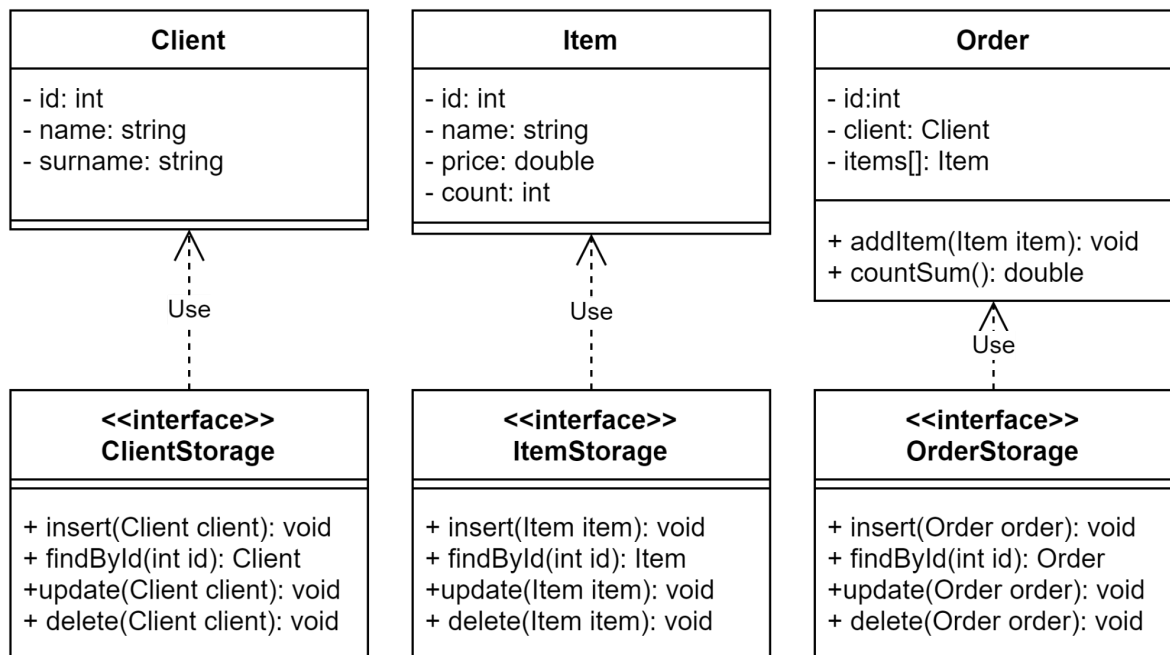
Client

- id: int
- name: string
- surname: string

Use

<<interface>>
ClientStorage

+ insert(Client client): void
+ findById(int id): Client
+update(Client client): void
+ delete(Client client): void

Item

- id: int
- name: string
- price: double
- count: int

Use

<<interface>>
ItemStorage

+ insert(Item item): void
+ findById(int id): Item
+update(Item item): void
+ delete(Item item): void

Order

- id:int
- client: Client
- items[]: Item

+ addItem(Item item): void
+ countSum(): double

Use

<<interface>>
OrderStorage

+ insert(Order order): void
+ findById(int id): Order
+update(Order order): void
+ delete(Order order): void